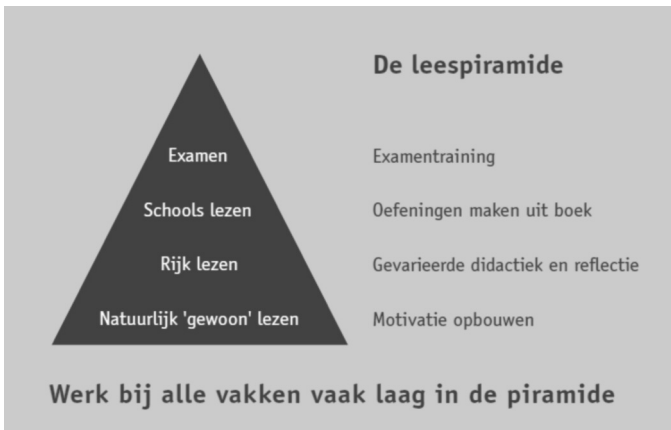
De leespiramide

Examen
Schools lezen
Rijk lezen
Natuurlijk 'gewoon' lezen

Examentraining
Oefeningen maken uit boek
Gevarieerde didactiek en reflectie
Motivatie opbouwen

Werk bij alle vakken vaak laag in de piramide